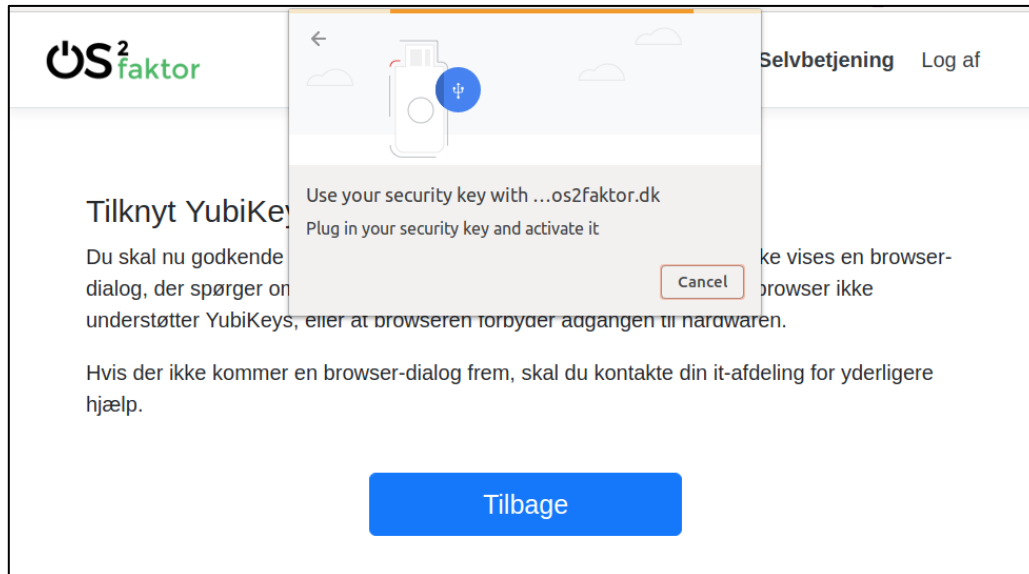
OS²faktor

Selvbetjening Log af

Use your security key with …os2faktor.dk

Plug in your security key and activate it

Cancel

Tilknyt YubiKey

Du skal nu godkende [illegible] ke vises en browser-dialog, der spørger om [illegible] browser ikke understøtter YubiKeys, eller at browseren forbyder adgangen til hardwaren.

Hvis der ikke kommer en browser-dialog frem, skal du kontakte din it-afdeling for yderligere hjælp.

Tilbage